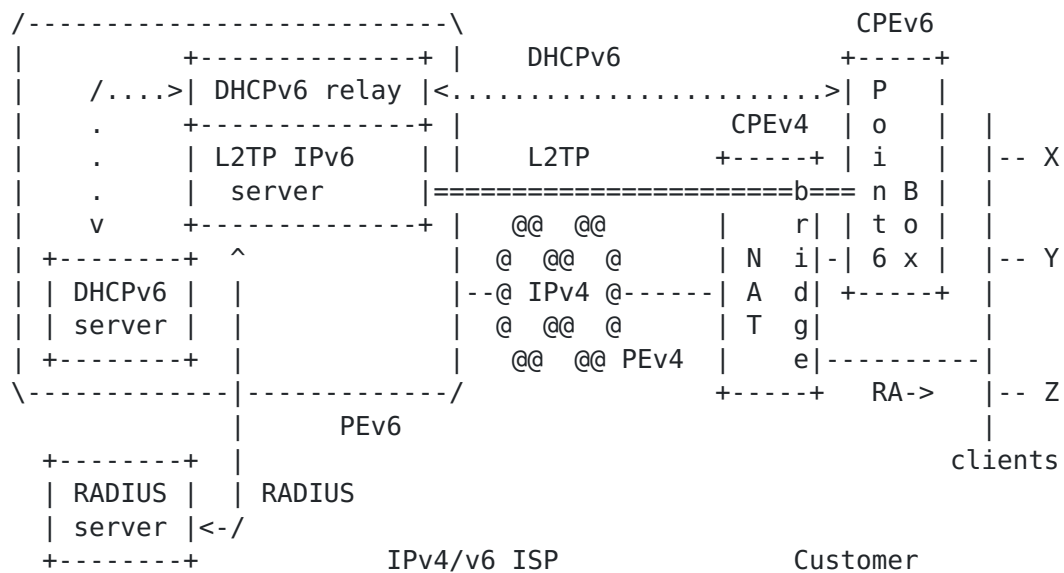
/---------------------------\                          CPEv6
|          +-------------+ |     DHCPv6              +-----+
|    /....>| DHCPv6 relay |<.........................>| P   |
|    .     +-------------+ |                 CPEv4  | o   |   |
|    .     | L2TP IPv6   | |     L2TP        +-----+ | i   |   |-- X
|    .     |  server     |======================b=== n B |   |
|    v     +-------------+ |    @@  @@        |    r| | t o |   |
| +--------+  ^            |   @  @@  @       | N  i|-| 6 x |   |-- Y
| | DHCPv6 |  |            |--@ IPv4 @------| A  d| +-----+   |
| | server |  |            |   @  @@  @       | T  g|           |
| +--------+  |            |    @@  @@ PEv4   |    e|-----------|
\-------------|------------/                  +-----+   RA->    |-- Z
              |         PEv6                                    |
  +--------+  |                                              clients
  | RADIUS |  | RADIUS
  | server |<-/
  +--------+            IPv4/v6 ISP              Customer